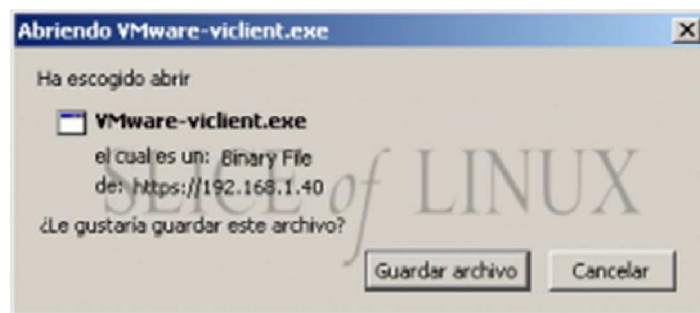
Abriendo VMware-viclient.exe

Ha escogido abrir

VMware-viclient.exe

el cual es un: Binary File

de: https://192.168.1.40

¿Le gustaría guardar este archivo?

Guardar archivo

Cancelar

SLICE of LINUX